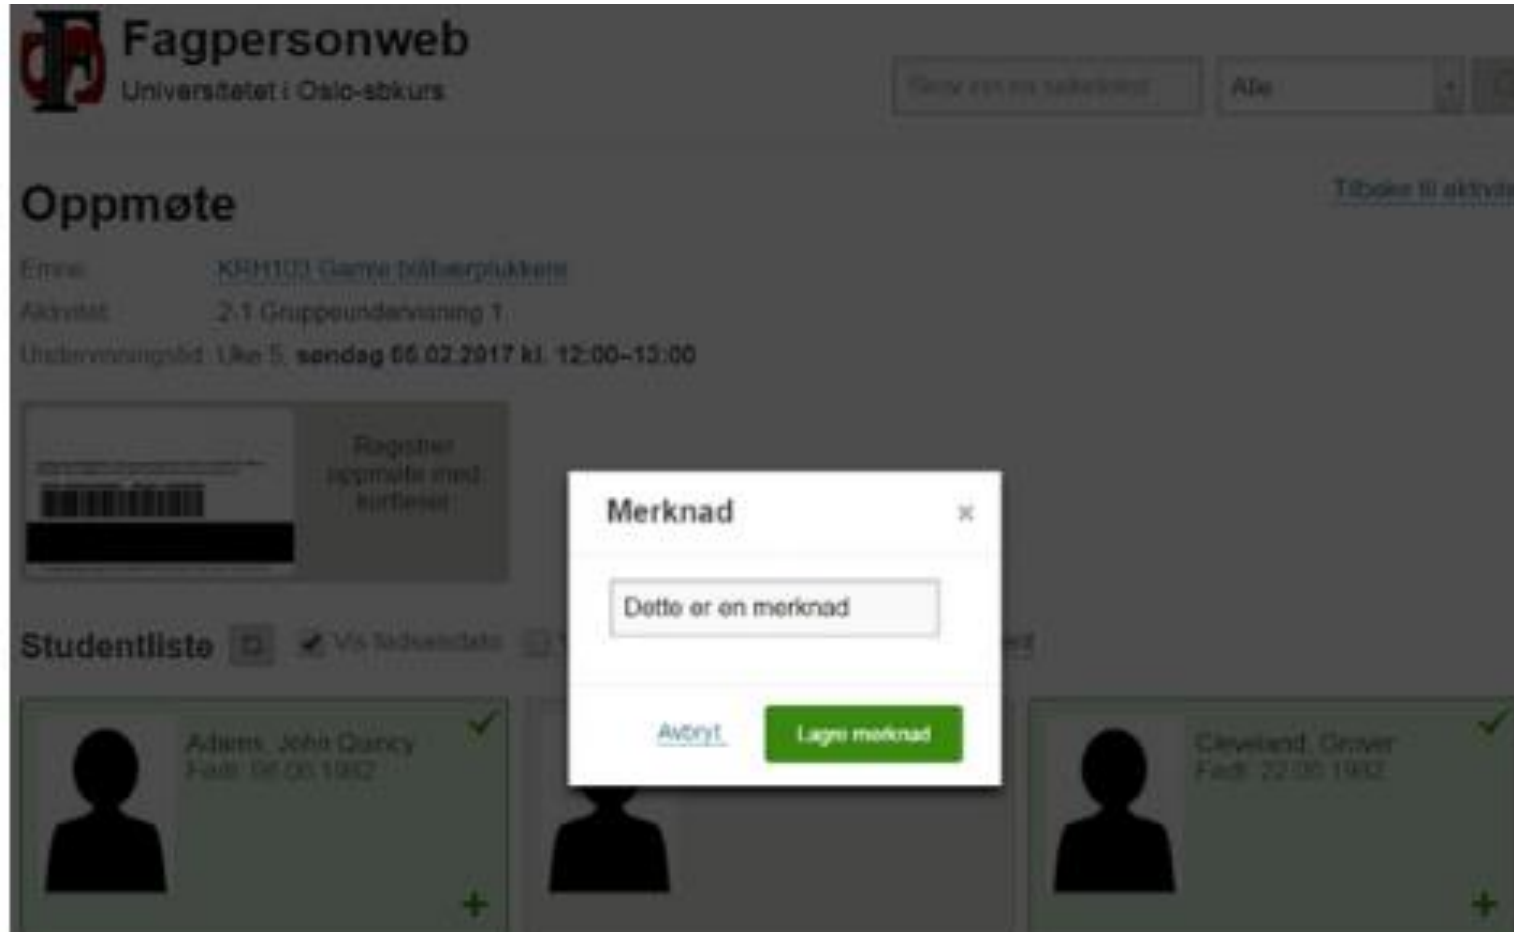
Fagpersonweb
Universitetet i Oslo-sbkurs

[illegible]
Alle

Oppmøte

Tilbake til aktivit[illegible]

Emne: KRH103 Gamle blåbærplukkere
Aktivitet: 2-1 Gruppeundervisning 1
Undervisningstid: Uke 5, søndag 05.02.2017 kl. 12:00–13:00

Registrer oppmøte med kortleser

Studentliste

Vis fødselsdato

Adams, John Quincy
Født: 06.05.1992

Cleveland, Grover
Født: 22.05.1992

Merknad
×
Dette er en merknad
Avbryt
Lagre merknad